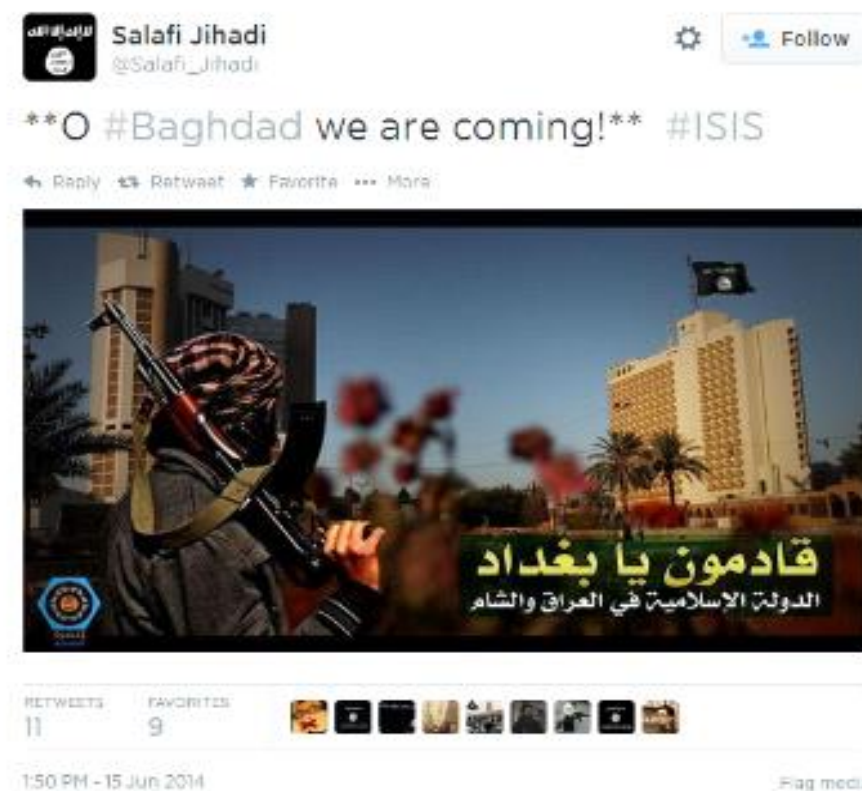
Salafi Jihadi
@Salafi_Jihadi

Follow

**O #Baghdad we are coming!** #ISIS

Reply Retweet Favorite ••• More

قادمون يا بغداد
الدولة الإسلامية في العراق والشام

RETWEETS
11

FAVORITES
9

1:50 PM - 15 Jun 2014

Flag medi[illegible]